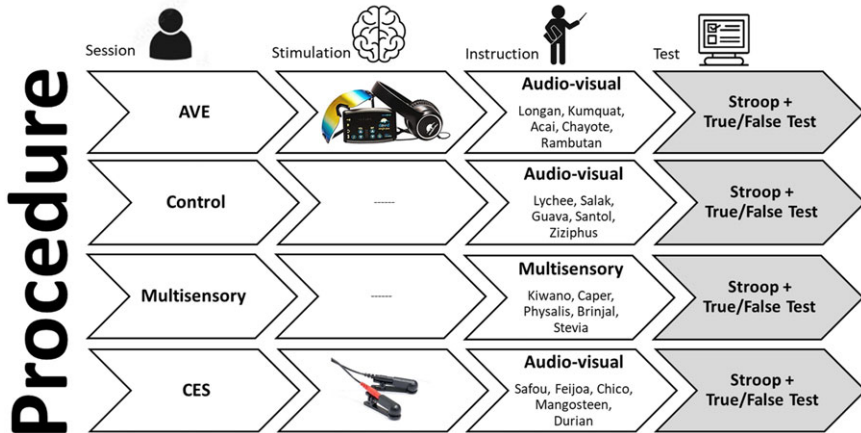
Procedure

Session

Stimulation

Instruction

Test

AVE

Audio-visual
Longan, Kumquat, Acai, Chayote, Rambutan

Stroop + True/False Test

Control

------

Audio-visual
Lychee, Salak, Guava, Santol, Ziziphus

Stroop + True/False Test

Multisensory

------

Multisensory
Kiwano, Caper, Physalis, Brinjal, Stevia

Stroop + True/False Test

CES

Audio-visual
Safou, Feijoa, Chico, Mangosteen, Durian

Stroop + True/False Test